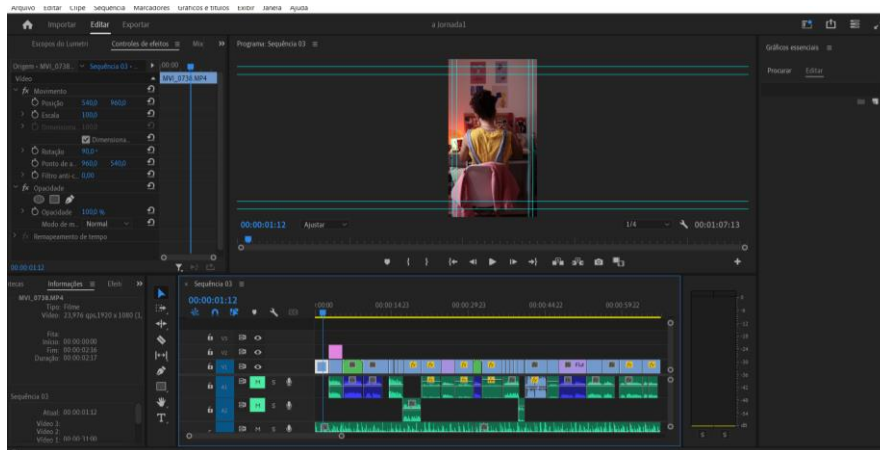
Arquivo Editar Clipe Sequência Marcadores Gráficos e títulos Exibir Janela Ajuda

Importar Editar Exportar

a Jornada1

Escopos do Lumetri Controles de efeitos ≡ Mix

Programa: Sequência 03 ≡

Gráficos essenciais ≡

Procurar Editar

Origem • MVI_0738... Sequência 03 - ...

Vídeo

MVI_0738.MP4

fx Movimento

Posição 540,0 960,0

Escala 100,0

Dimensiona... 100,0

Dimensiona...

Rotação 90,0 °

Ponto de a... 960,0 540,0

Filtro anti-c... 0,00

fx Opacidade

Opacidade 100,0 %

Modo de m... Normal

fx Remapeamento de tempo

00:00:01:12

00:00:01:12 Ajustar 1/4 00:01:07:13

Informações ≡ Efeit

MVI_0738.MP4

Tipo: Filme

Vídeo: 23,976 qps,1920 x 1080 (1,

Fita:

Início: 00:00:00:00

Fim: 00:00:02:16

Duração: 00:00:02:17

Sequência 03

Atual: 00:00:01:12

Vídeo 1:

Vídeo 2:

Vídeo 1: 00:00:11:00

Sequência 03 ≡

00:00:01:12

:00:00 00:00:14:23 00:00:29:23 00:00:44:22 00:00:59:22

V3 V2 V1 A1 A2 A3

M S

fx

S S